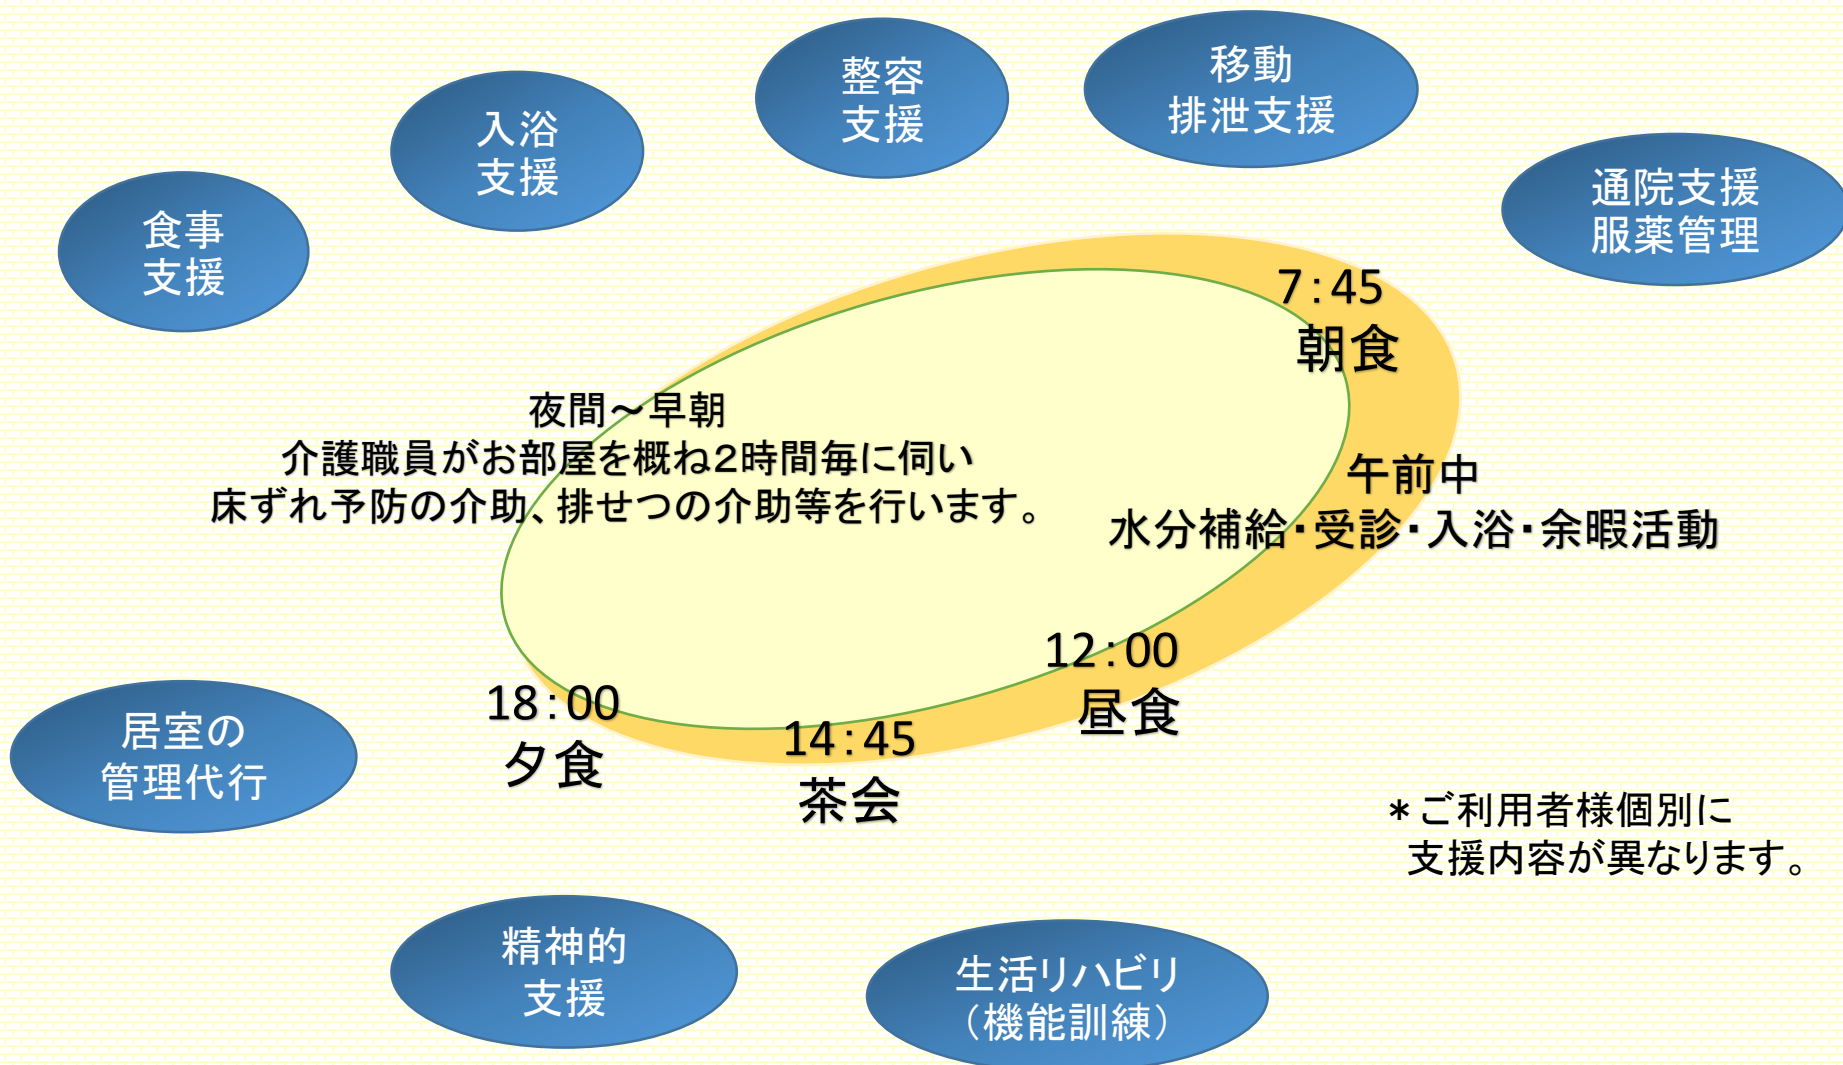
入浴
支援

整容
支援

移動
排泄支援

食事
支援

通院支援
服薬管理

7:45
朝食

夜間～早朝
介護職員がお部屋を概ね2時間毎に伺い
床ずれ予防の介助、排せつの介助等を行います。

午前中
水分補給・受診・入浴・余暇活動

12:00
昼食

居室の
管理代行

18:00
夕食

14:45
茶会

＊ご利用者様個別に
支援内容が異なります。

精神的
支援

生活リハビリ
（機能訓練）